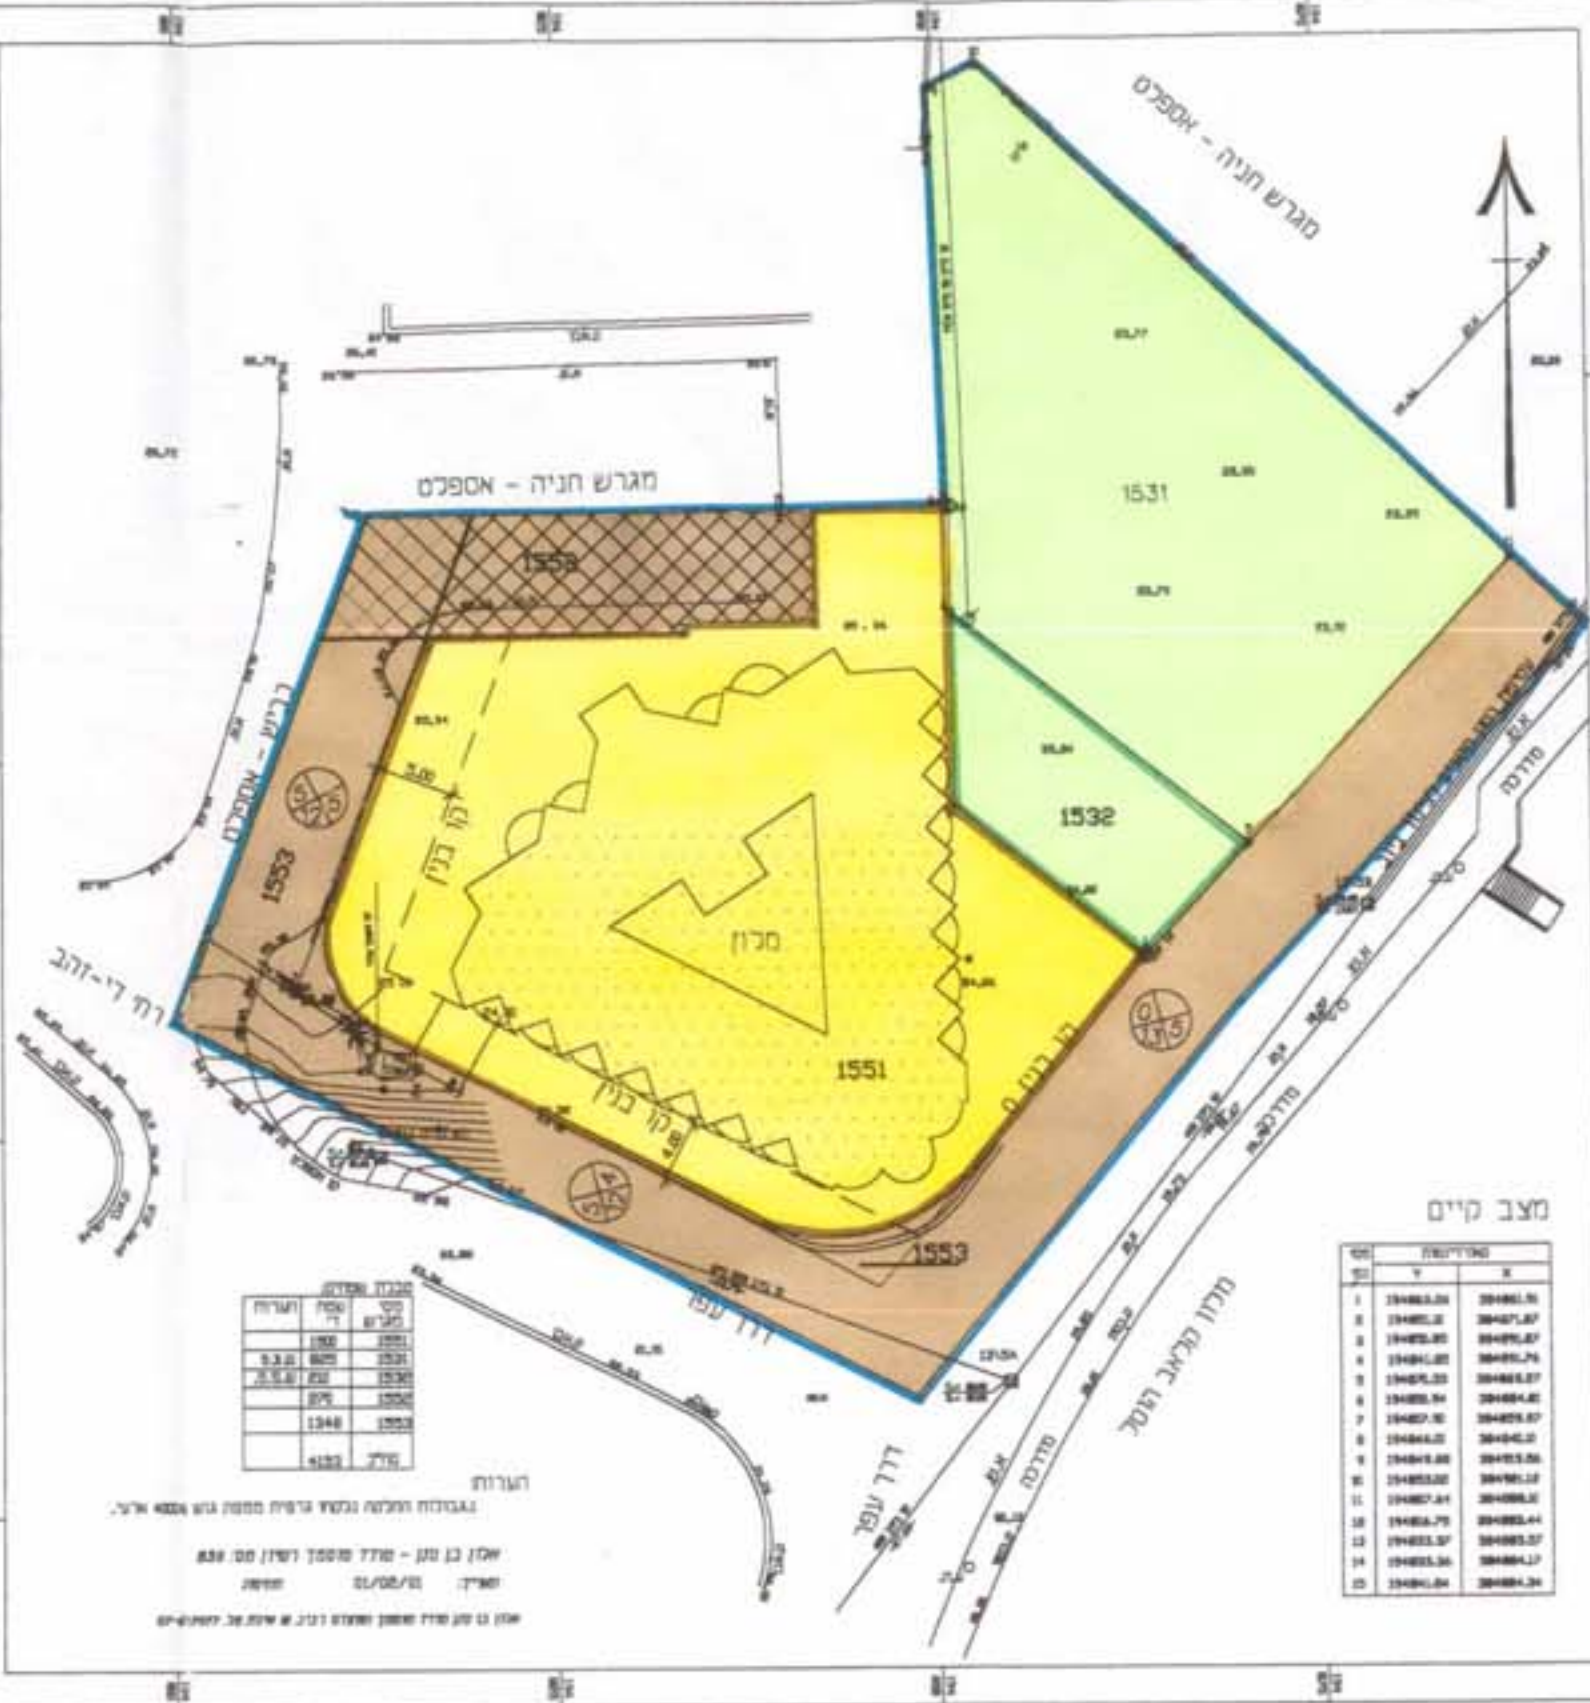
מגרש חניה – אספלט

מגרש חניה – אספלט

1531

1532

1558

1553

1551

1553

מלון

קו בנין

קו בנין

קו בנין 0

רחוב – אספלט

רח' די-זהב

דרך עפר

דרך עפר

מדרכה

מדרכה

מדרכה

מלון מראב הגולן

מצב קיים

טבלת שטחים

| הערות | שטח מ"ר | מס' מגרש |
|---|---|---|
| | 1900 | 1551 |
| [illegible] | 805 | 1531 |
| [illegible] | 232 | 1532 |
| | 270 | 1558 |
| | 1348 | 1553 |
| | 4193 | סה"כ |

הערות

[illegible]

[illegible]

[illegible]

| מס' | Y | X |
|---|---|---|
| 1 | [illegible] | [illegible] |
| 2 | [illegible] | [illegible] |
| 3 | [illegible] | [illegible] |
| 4 | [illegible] | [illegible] |
| 5 | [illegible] | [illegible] |
| 6 | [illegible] | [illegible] |
| 7 | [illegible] | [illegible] |
| 8 | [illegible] | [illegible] |
| 9 | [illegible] | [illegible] |
| 10 | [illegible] | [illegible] |
| 11 | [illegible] | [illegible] |
| 12 | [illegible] | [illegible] |
| 13 | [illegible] | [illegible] |
| 14 | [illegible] | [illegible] |
| 15 | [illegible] | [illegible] |